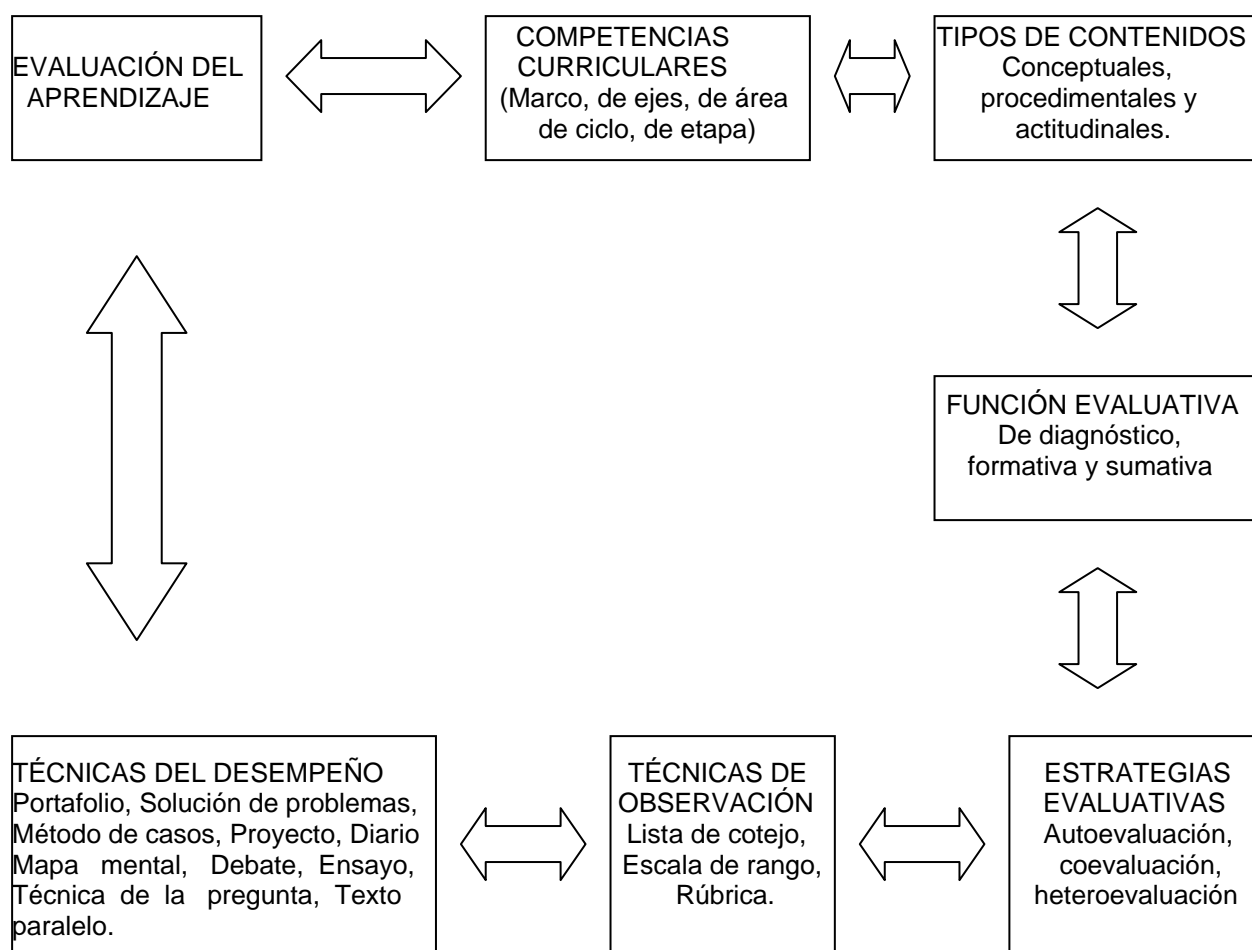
EVALUACIÓN DEL APRENDIZAJE

COMPETENCIAS CURRICULARES
(Marco, de ejes, de área de ciclo, de etapa)

TIPOS DE CONTENIDOS
Conceptuales, procedimentales y actitudinales.

FUNCIÓN EVALUATIVA
De diagnóstico, formativa y sumativa

ESTRATEGIAS EVALUATIVAS
Autoevaluación, coevaluación, heteroevaluación

TÉCNICAS DE OBSERVACIÓN
Lista de cotejo, Escala de rango, Rúbrica.

TÉCNICAS DEL DESEMPEÑO
Portafolio, Solución de problemas, Método de casos, Proyecto, Diario Mapa mental, Debate, Ensayo, Técnica de la pregunta, Texto paralelo.